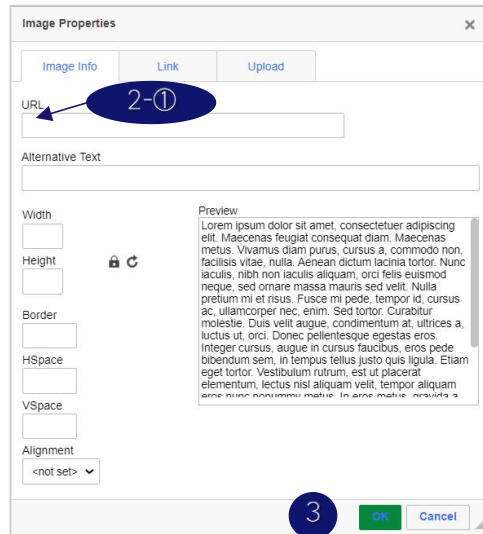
Image Properties ×

Image Info Link Upload

URL 2-①

Alternative Text

Width

Height

Border

HSpace

VSpace

Alignment

<not set>

Preview

Lorem ipsum dolor sit amet, consectetuer adipiscing elit. Maecenas feugiat consequat diam. Maecenas metus. Vivamus diam purus, cursus a, commodo non, facilisis vitae, nulla. Aenean dictum lacinia tortor. Nunc iaculis, nibh non iaculis aliquam, orci felis euismod neque, sed ornare massa mauris sed velit. Nulla pretium mi et risus. Fusce mi pede, tempor id, cursus ac, ullamcorper nec, enim. Sed tortor. Curabitur molestie. Duis velit augue, condimentum at, ultrices a, luctus ut, orci. Donec pellentesque egestas eros. Integer cursus, augue in cursus faucibus, eros pede bibendum sem, in tempus tellus justo quis ligula. Etiam eget tortor. Vestibulum rutrum, est ut placerat elementum, lectus nisl aliquam velit, tempor aliquam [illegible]

3 OK Cancel